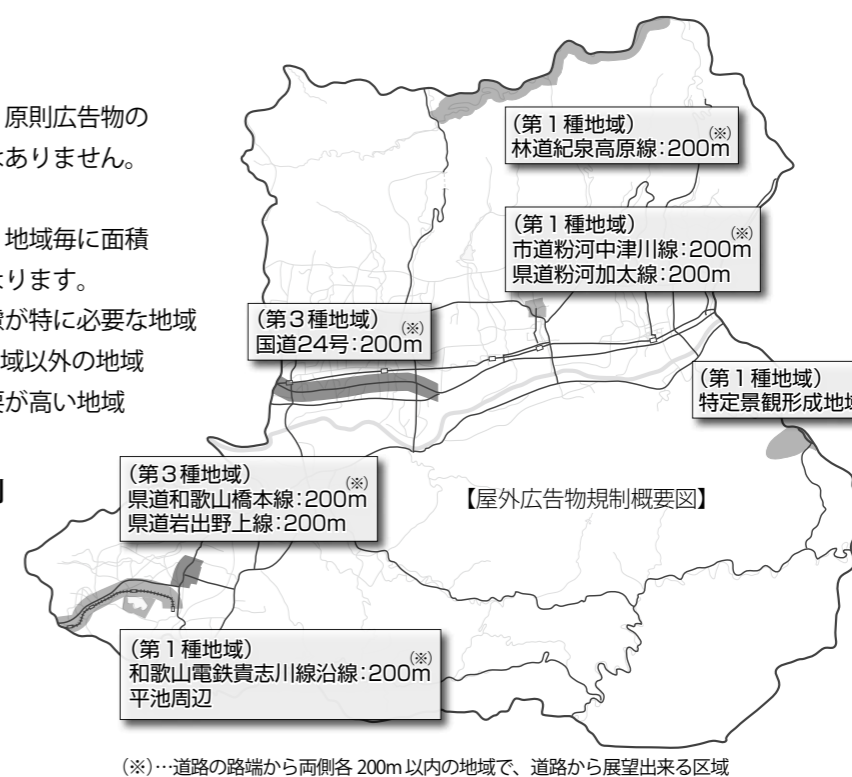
原則広告物の
ありません。

地域毎に面積
ります。
が特に必要な地域
域以外の地域
が高い地域

(第１種地域)
林道紀泉高原線:200m(※)

(第１種地域)
市道粉河中津川線:200m(※)
県道粉河加太線:200m

(第３種地域)
国道24号:200m(※)

(第１種地域)
特定景観形成地

(第３種地域)
県道和歌山橋本線:200m(※)
県道岩出野上線:200m

【屋外広告物規制概要図】

(第１種地域)
和歌山電鉄貴志川線沿線:200m(※)
平池周辺

(※)…道路の路端から両側各 200m 以内の地域で、道路から展望出来る区域